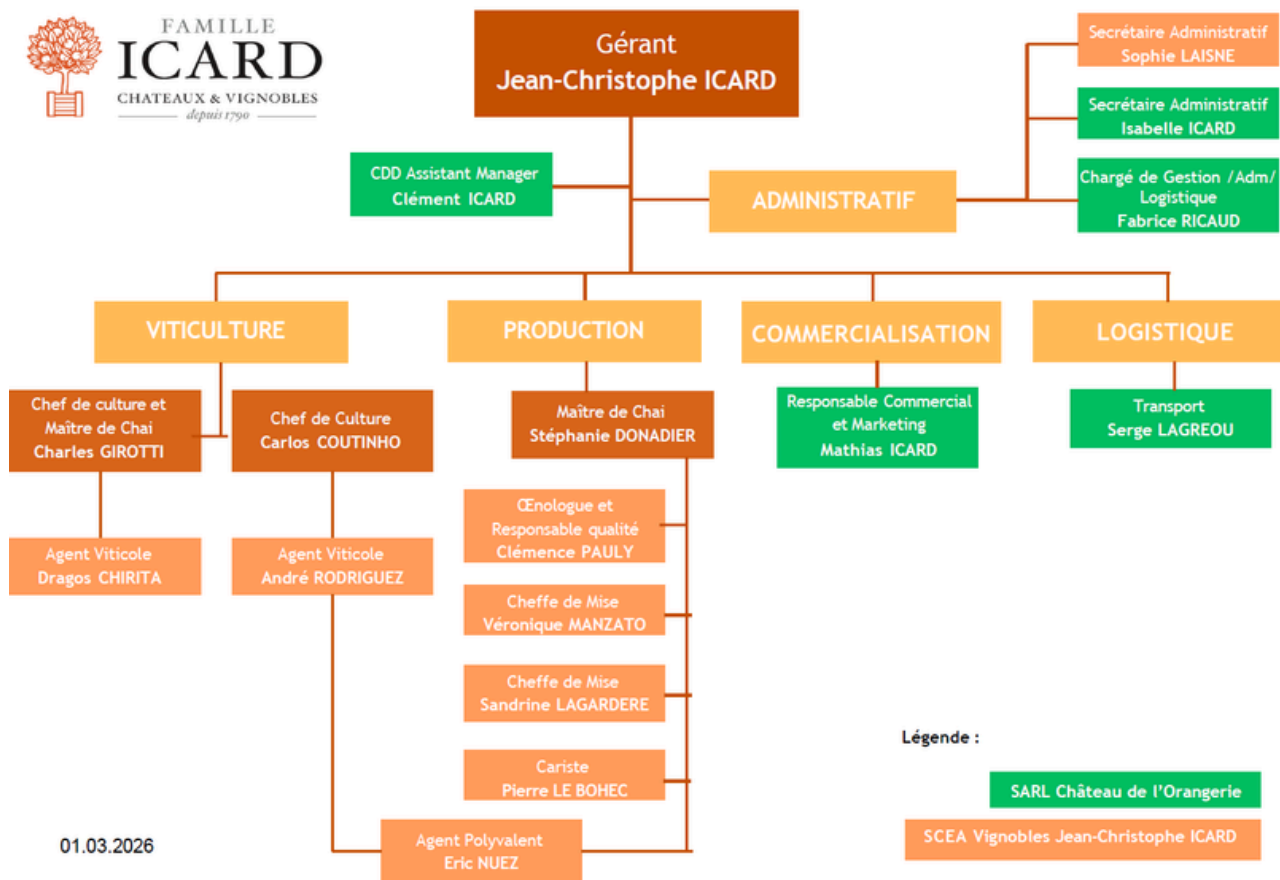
FAMILLE
ICARD
CHATEAUX & VIGNOBLES
depuis 1790

Gérant
Jean-Christophe ICARD

Secrétaire Administratif
Sophie LAISNE

Secrétaire Administratif
Isabelle ICARD

Chargé de Gestion /Adm/ Logistique
Fabrice RICAUD

CDD Assistant Manager
Clément ICARD

ADMINISTRATIF

VITICULTURE

PRODUCTION

COMMERCIALISATION

LOGISTIQUE

Chef de culture et Maître de Chai
Charles GIROTTI

Chef de Culture
Carlos COUTINHO

Maître de Chai
Stéphanie DONADIER

Responsable Commercial et Marketing
Mathias ICARD

Transport
Serge LAGREOU

Agent Viticole
Dragos CHIRITA

Agent Viticole
André RODRIGUEZ

Œnologue et Responsable qualité
Clémence PAULY

Cheffe de Mise
Véronique MANZATO

Cheffe de Mise
Sandrine LAGARDERE

Cariste
Pierre LE BOHEC

Agent Polyvalent
Eric NUEZ

Légende :

SARL Château de l'Orangerie

SCEA Vignobles Jean-Christophe ICARD

01.03.2026